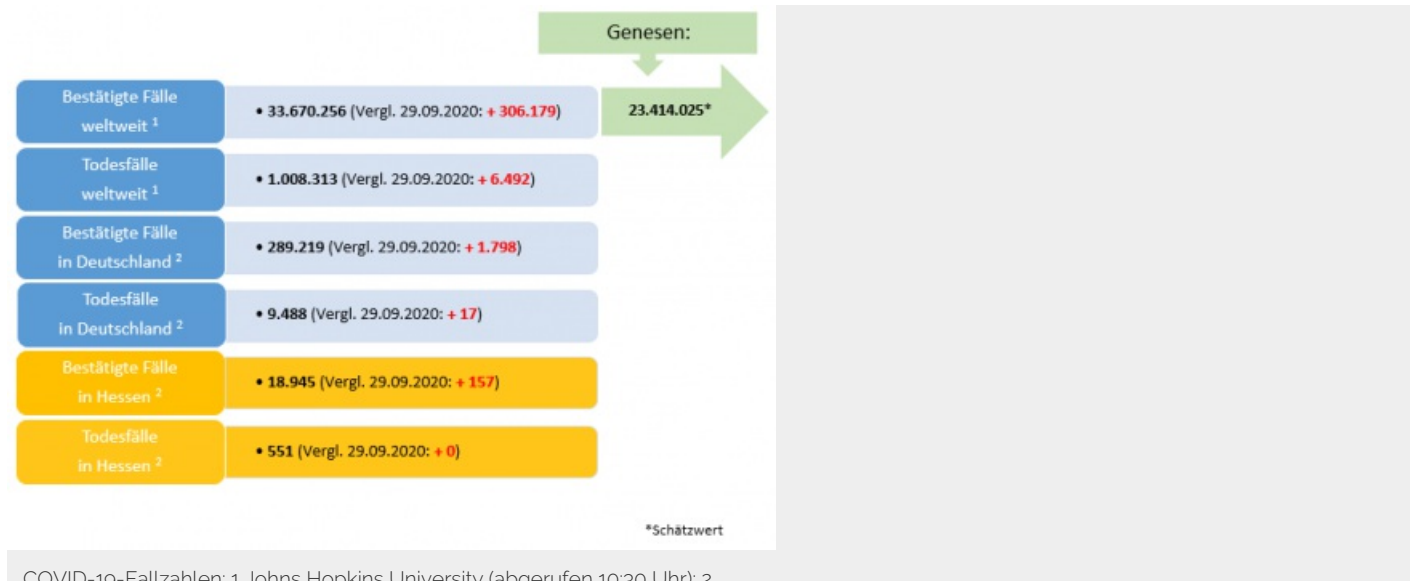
Genesen:

Bestätigte Fälle weltweit $^1$

• 33.670.256 (Vergl. 29.09.2020: + 306.179)

23.414.025*

Todesfälle weltweit $^1$

• 1.008.313 (Vergl. 29.09.2020: + 6.492)

Bestätigte Fälle in Deutschland $^2$

• 289.219 (Vergl. 29.09.2020: + 1.798)

Todesfälle in Deutschland $^2$

• 9.488 (Vergl. 29.09.2020: + 17)

Bestätigte Fälle in Hessen $^2$

• 18.945 (Vergl. 29.09.2020: + 157)

Todesfälle in Hessen $^2$

• 551 (Vergl. 29.09.2020: + 0)

*Schätzwert

COVID-19-Fallzahlen: 1. Johns Hopkins University (abgerufen 10:30 Uhr); 2.